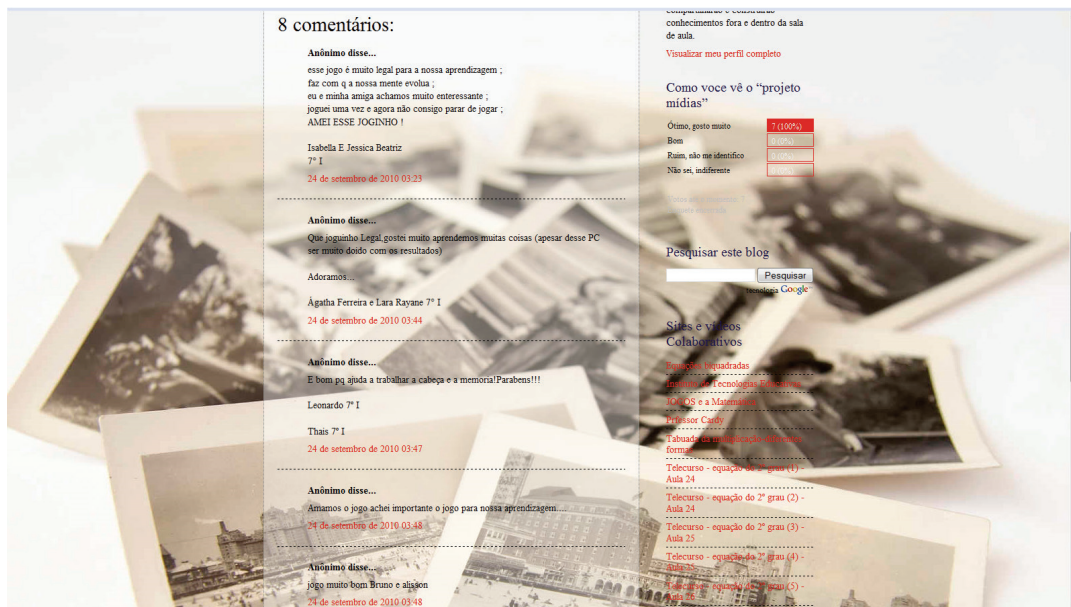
8 comentários:

Anônimo disse...

esse jogo é muito legal para a nossa aprendizagem ; faz com q a nossa mente evolua ; eu e minha amiga achamos muito enteressante ; joguei uma vez e agora não consigo parar de jogar ; AMEI ESSE JOGINHO !

Isabella E Jessica Beatriz
7º I

24 de setembro de 2010 03:23

Anônimo disse...

Que joguinho Legal,gostei muito aprendemos muitas coisas (apesar desse PC ser muito doido com os resultados)

Adoramos...

Ágatha Ferreira e Lara Rayane 7º I

24 de setembro de 2010 03:44

Anônimo disse...

E bom pq ajuda a trabalhar a cabeça e a memoria!Parabens!!!

Leonardo 7º I

Thais 7º I

24 de setembro de 2010 03:47

Anônimo disse...

Amamos o jogo achei importante o jogo para nossa aprendizagem....

24 de setembro de 2010 03:48

Anônimo disse...

jogo muito bom Bruno e alisson

24 de setembro de 2010 03:48

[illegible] conhecimentos fora e dentro da sala de aula.

Visualizar meu perfil completo

Como voce vê o "projeto mídias"

| | |
|---|---|
| Ótimo, gosto muito | 7 (100%) |
| Bom | 0 (0%) |
| Ruim, não me identifico | 0 (0%) |
| Não sei, indiferente | 0 (0%) |

Pesquisar este blog

Pesquisar

tecnologia Google

Sites e vídeos Colaborativos

Equações Quadradas

Instituto de Tecnologias Educativas

JOGOS e a Matemática

Professor Cardy

Tabuada da multiplicação de uma forma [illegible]

Telecurso - equação do 2º grau (1) - Aula 24

Telecurso - equação do 2º grau (2) - Aula 24

Telecurso - equação do 2º grau (3) - Aula 25

Telecurso - equação do 2º grau (4) - Aula 25

Telecurso - equação do 2º grau (5) - Aula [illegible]